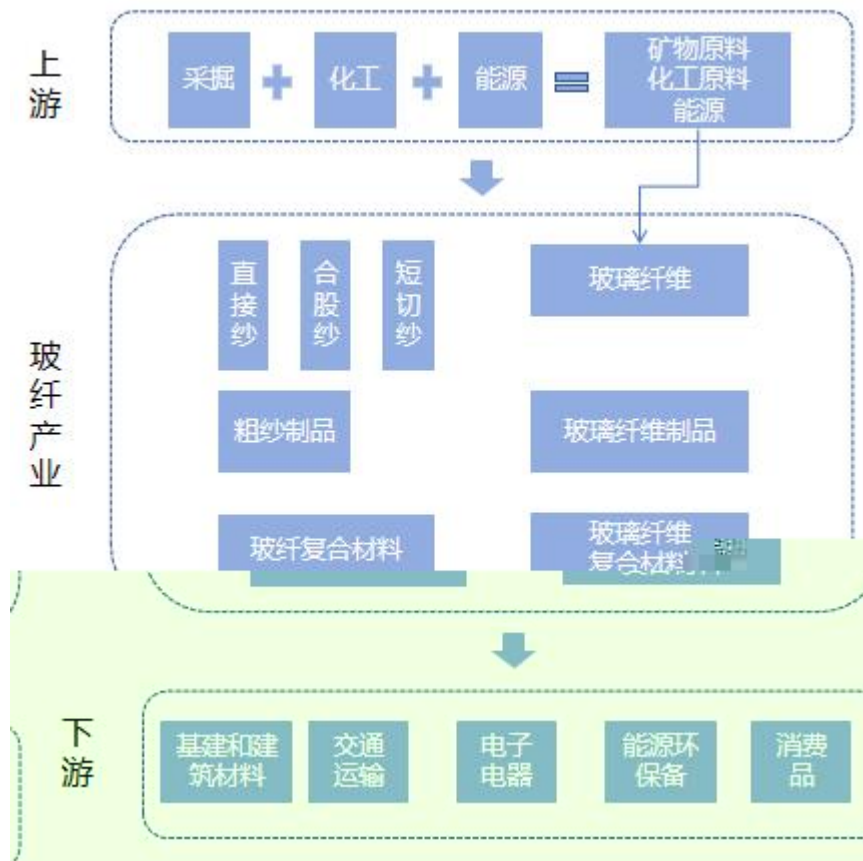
上游

采掘 + 化工 + 能源 = 矿物原料 化工原料 能源

玻纤产业

直接纱

合股纱

短切纱

玻璃纤维

粗纱制品

玻璃纤维制品

玻纤复合材料

玻璃纤维复合材料

下游

基建和建筑材料

交通运输

电子电器

能源环保备

消费品